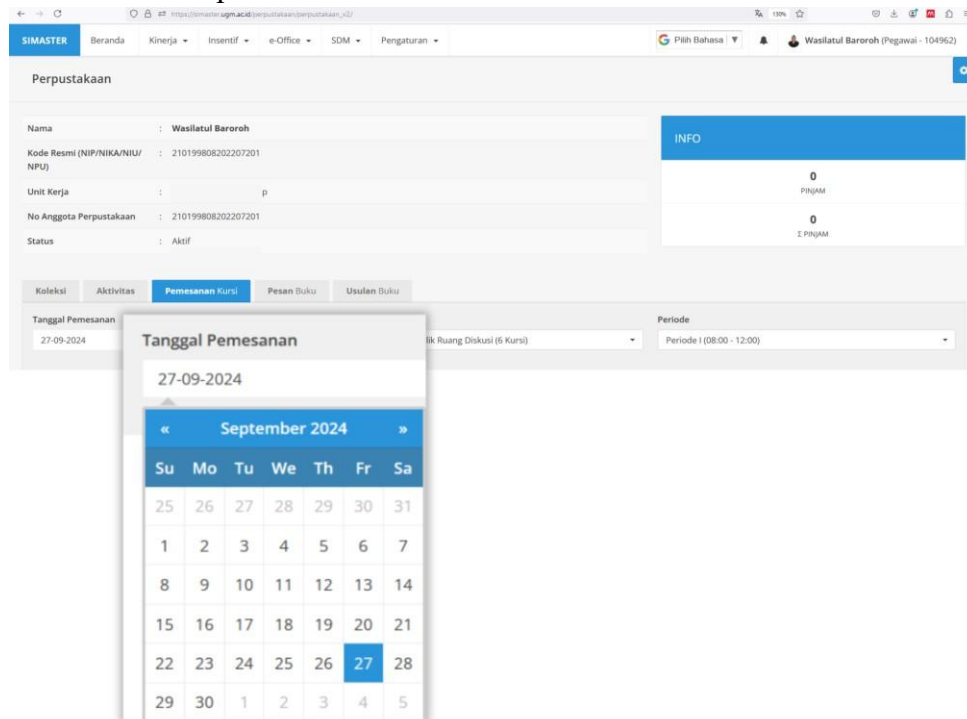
https://simaster.ugm.ac.id/perpustakaan/perpustakaan_v2/

130%

SIMASTER Beranda Kinerja ▾ Insentif ▾ e-Office ▾ SDM ▾ Pengaturan ▾

Pilih Bahasa ▼

Wasilatul Baroroh (Pegawai - 104962)

Perpustakaan

| | |
|---|---|
| Nama | : Wasilatul Baroroh |
| Kode Resmi (NIP/NIKA/NIU/NPU) | : 210199808202207201 |
| Unit Kerja | : p |
| No Anggota Perpustakaan | : 210199808202207201 |
| Status | : Aktif |

INFO

0
PINJAM

0
Σ PINJAM

Koleksi Aktivitas Pemesanan Kursi Pesan Buku Usulan Buku

Tanggal Pemesanan

27-09-2024

lik Ruang Diskusi (6 Kursi)

Periode

Periode I (08:00 - 12:00)

Tanggal Pemesanan

27-09-2024

« September 2024 »

| Su | Mo | Tu | We | Th | Fr | Sa |
|---|---|---|---|---|---|---|
| 25 | 26 | 27 | 28 | 29 | 30 | 31 |
| 1 | 2 | 3 | 4 | 5 | 6 | 7 |
| 8 | 9 | 10 | 11 | 12 | 13 | 14 |
| 15 | 16 | 17 | 18 | 19 | 20 | 21 |
| 22 | 23 | 24 | 25 | 26 | 27 | 28 |
| 29 | 30 | 1 | 2 | 3 | 4 | 5 |